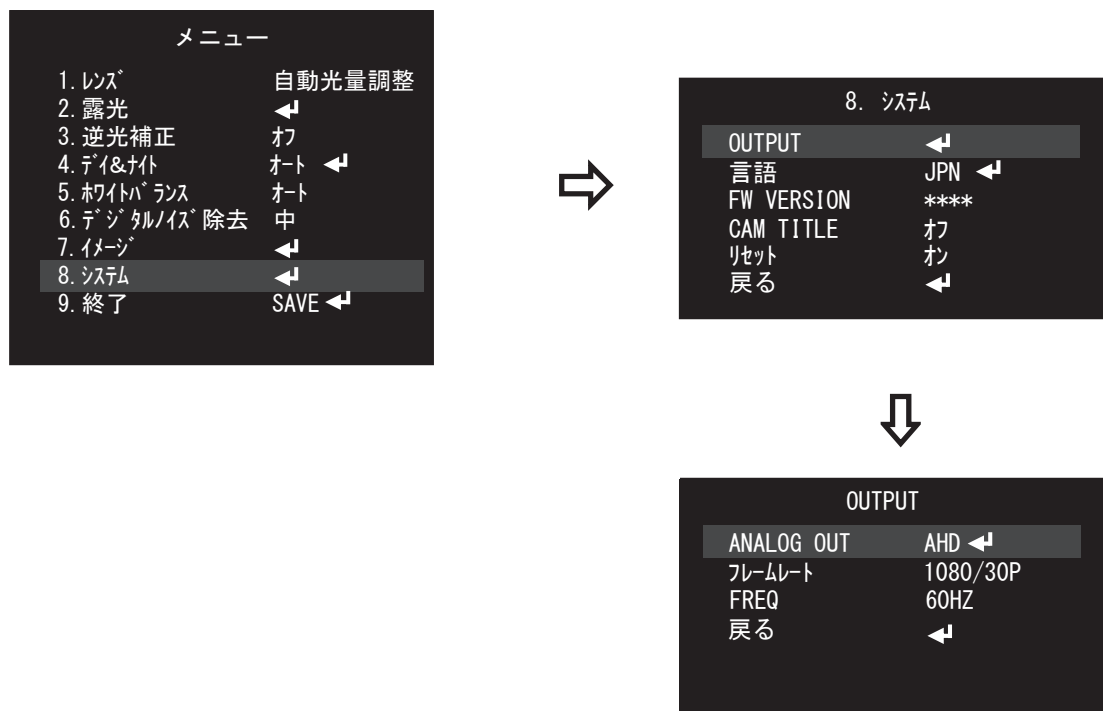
メニュー

1. レンズ　自動光量調整
2. 露光　↵
3. 逆光補正　オフ
4. デイ&ナイト　オート ↵
5. ホワイトバランス　オート
6. デジタルノイズ除去　中
7. イメージ　↵
8. システム　↵
9. 終了　SAVE ↵

8. システム

OUTPUT　↵
言語　JPN ↵
FW VERSION　****
CAM TITLE　オフ
リセット　オン
戻る　↵

OUTPUT

ANALOG OUT　AHD ↵
フレームレート　1080/30P
FREQ　60HZ
戻る　↵